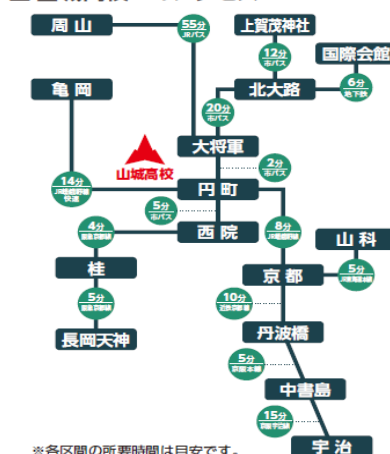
周山
55分
JRバス
上賀茂神社
12分
市バス
国際会館
北大路
6分
地下鉄
亀岡
20分
市バス
大将軍
山城高校
2分
市バス
14分
JR嵯峨野線快速
円町
5分
市バス
4分
西院
8分
JR嵯峨野線
山科
桂
京都
5分
10分
5分
丹波橋
長岡天神
5分
中書島
15分
宇治
※各区間の所要時間は目安です。